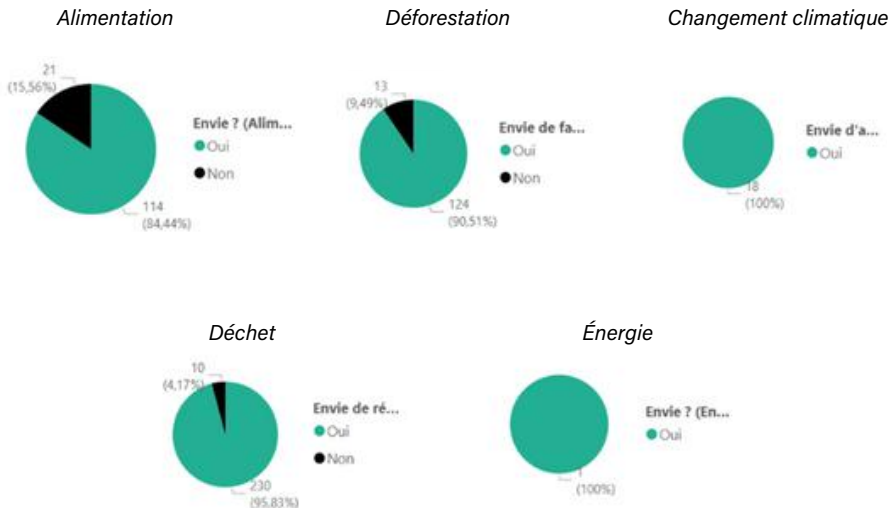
Alimentation

21
(15,56%)

Envie ? (Alim...
Oui
Non

114
(84,44%)

Déforestation

13
(9,49%)

Envie de fa...
Oui
Non

124
(90,51%)

Changement climatique

Envie d'a...
Oui

18
(100%)

Déchet

10
(4,17%)

Envie de ré...
Oui
Non

230
(95,83%)

Énergie

Envie ? (En...
Oui

1
(100%)